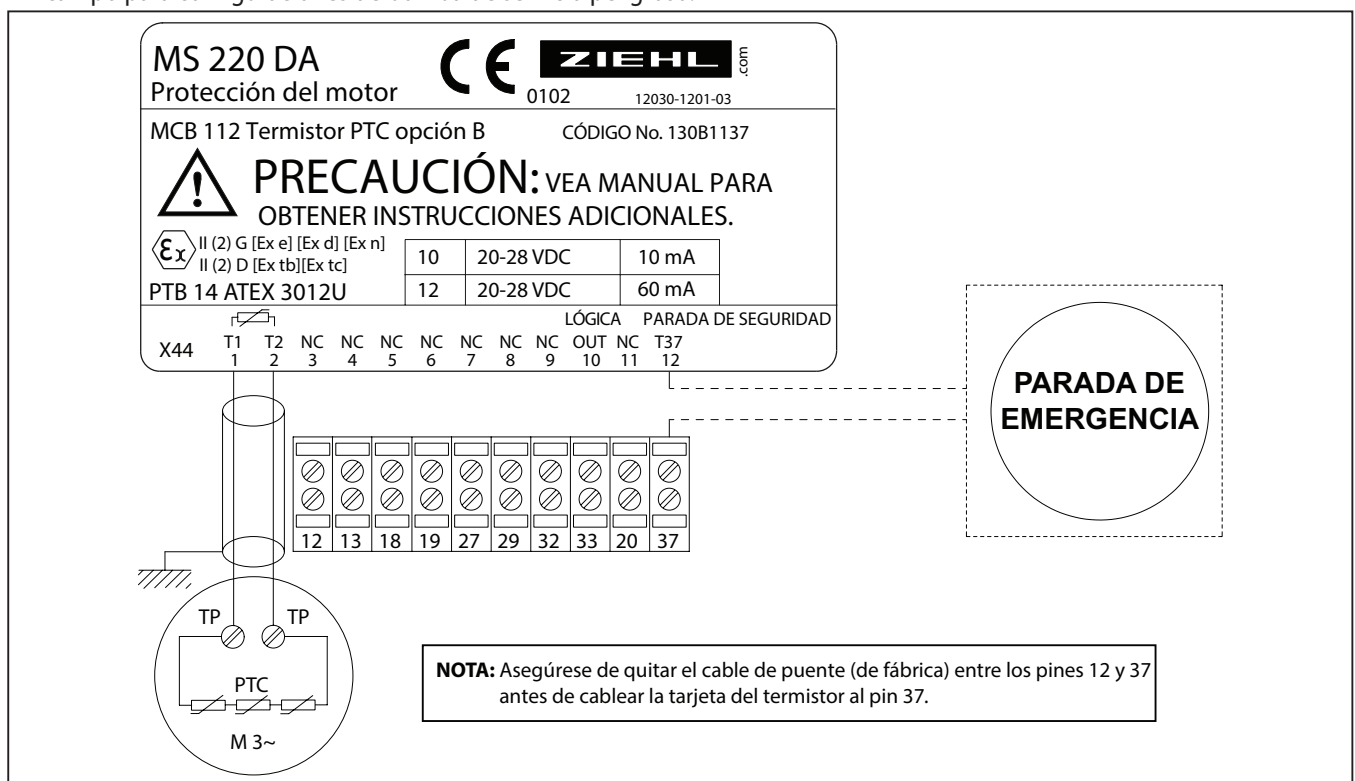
MS 220 DA
Protección del motor

ZIEHL .com
0102
12030-1201-03

MCB 112 Termistor PTC opción B
CÓDIGO No. 130B1137

PRECAUCIÓN: VEA MANUAL PARA OBTENER INSTRUCCIONES ADICIONALES.

II (2) G [Ex e] [Ex d] [Ex n]
II (2) D [Ex tb][Ex tc]
PTB 14 ATEX 3012U

| 10 | 20-28 VDC | 10 mA |
|---|---|---|
| 12 | 20-28 VDC | 60 mA |

LÓGICA PARADA DE SEGURIDAD

X44 T1 1 T2 2 NC 3 NC 4 NC 5 NC 6 NC 7 NC 8 NC 9 OUT 10 NC 11 T37 12

12 13 18 19 27 29 32 33 20 37

PARADA DE EMERGENCIA

TP TP
PTC
M 3~

NOTA: Asegúrese de quitar el cable de puente (de fábrica) entre los pines 12 y 37 antes de cablear la tarjeta del termistor al pin 37.